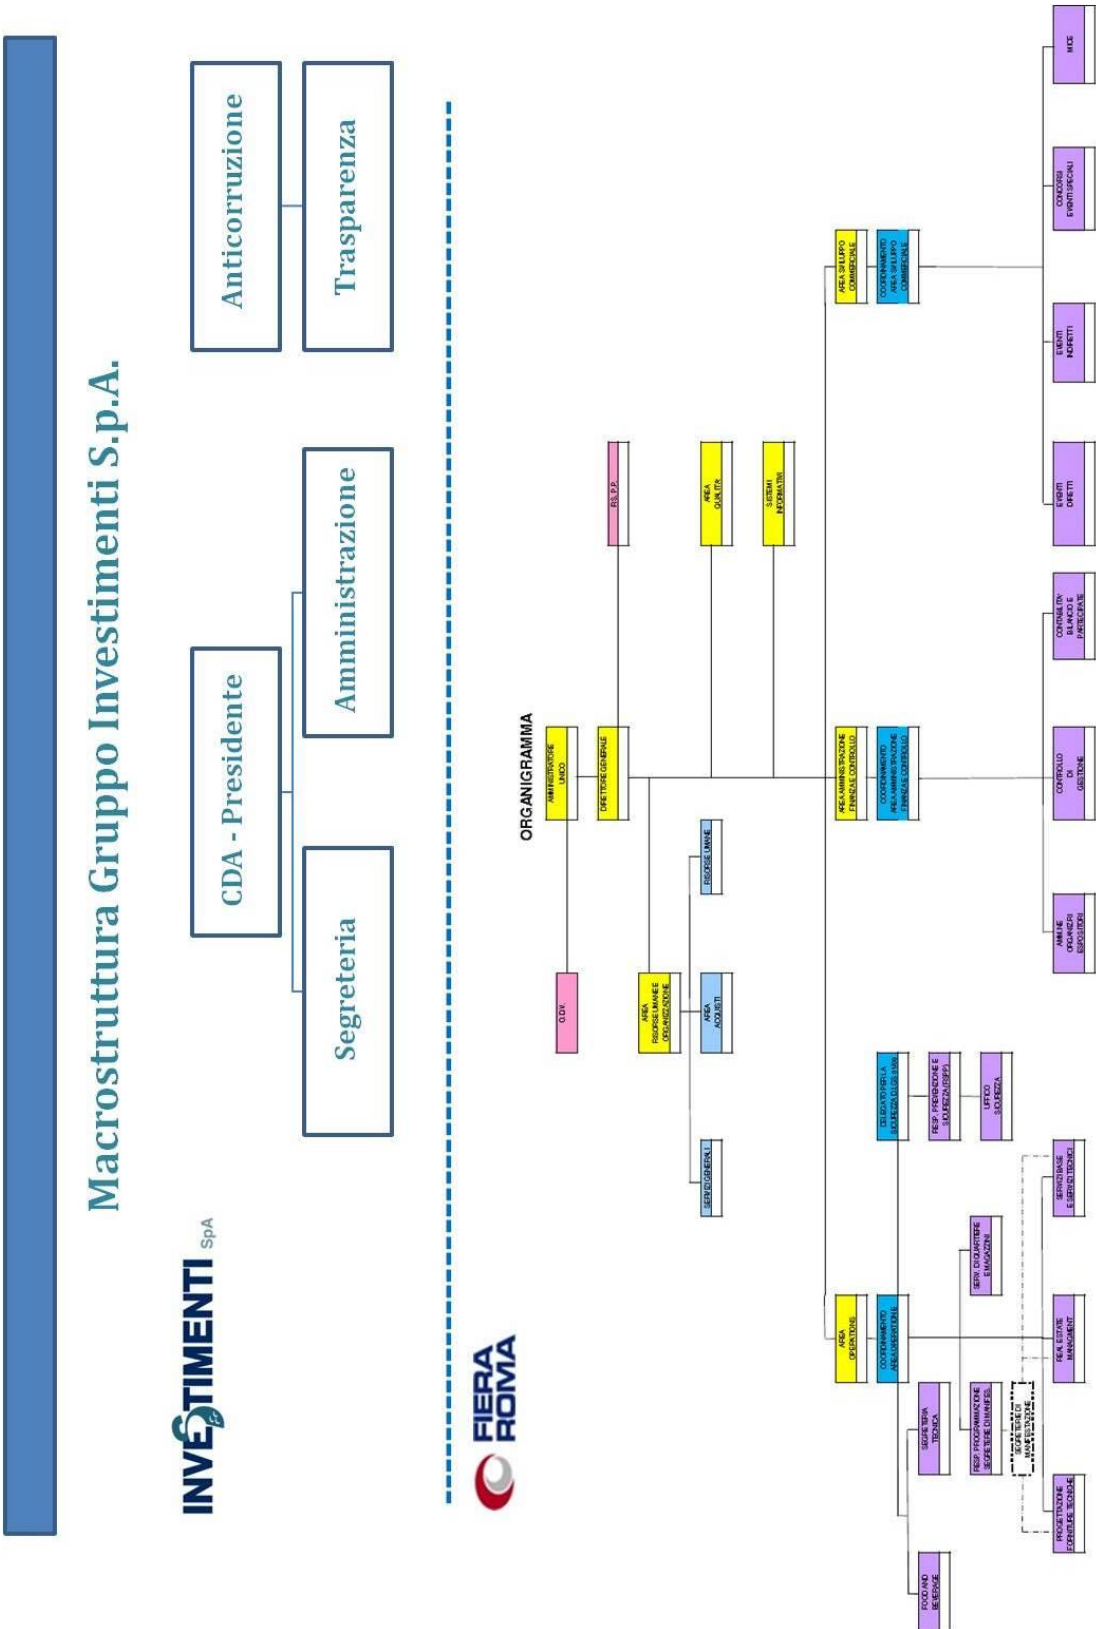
Macrostruttura Gruppo Investimenti S.p.A.

INVESTIMENTI SpA

CDA - Presidente

Segreteria

Amministrazione

Anticorruzione

Trasparenza

FIERA ROMA

ORGANIGRAMMA

AMMINISTRATORE UNICO

O.D.V.

DIRETTORE GENERALE

R.S.P.P.

AREA QUALITA'

SISTEMI INFORMATIVI

AREA RISORSE UMANE E ORGANIZZAZIONE

RISORSE UMANE

AREA ACQUISTI

SERVIZI GENERALI

AREA OPERATIONS

COORDINAMENTO AREA OPERATIONS

DELEGATO PER LA SICUREZZA D.LGS 81/08

RESP. PREVENZIONE E SICUREZZA (RSPP)

UFFICIO SICUREZZA

SEGRETERIA TECNICA

SERV. DI QUARTIERE E MAGAZZINI

RESP. PROGRAMMAZIONE SEGRETERIE DI MANIFES.

SEGRETERIE DI MANIFESTAZIONE

SERVIZI BASE E SERVIZI TECNICI

REAL ESTATE MANAGEMENT

PROGETTAZIONE FORNITURE TECNICHE

FOOD AND BEVERAGE

AREA AMMINISTRAZIONE FINANZA E CONTROLLO

COORDINAMENTO AREA AMMINISTRAZIONE FINANZA E CONTROLLO

AMM.NE ORGANIZZ. ESPOSITORI

CONTROLLO DI GESTIONE

CONTABILITA' BILANCIO E PARTECIPATE

AREA SVILUPPO COMMERCIALE

COORDINAMENTO AREA SVILUPPO COMMERCIALE

EVENTI DIRETTI

EVENTI INDIRETTI

CONCORSI EVENTI SPECIALI

MICE